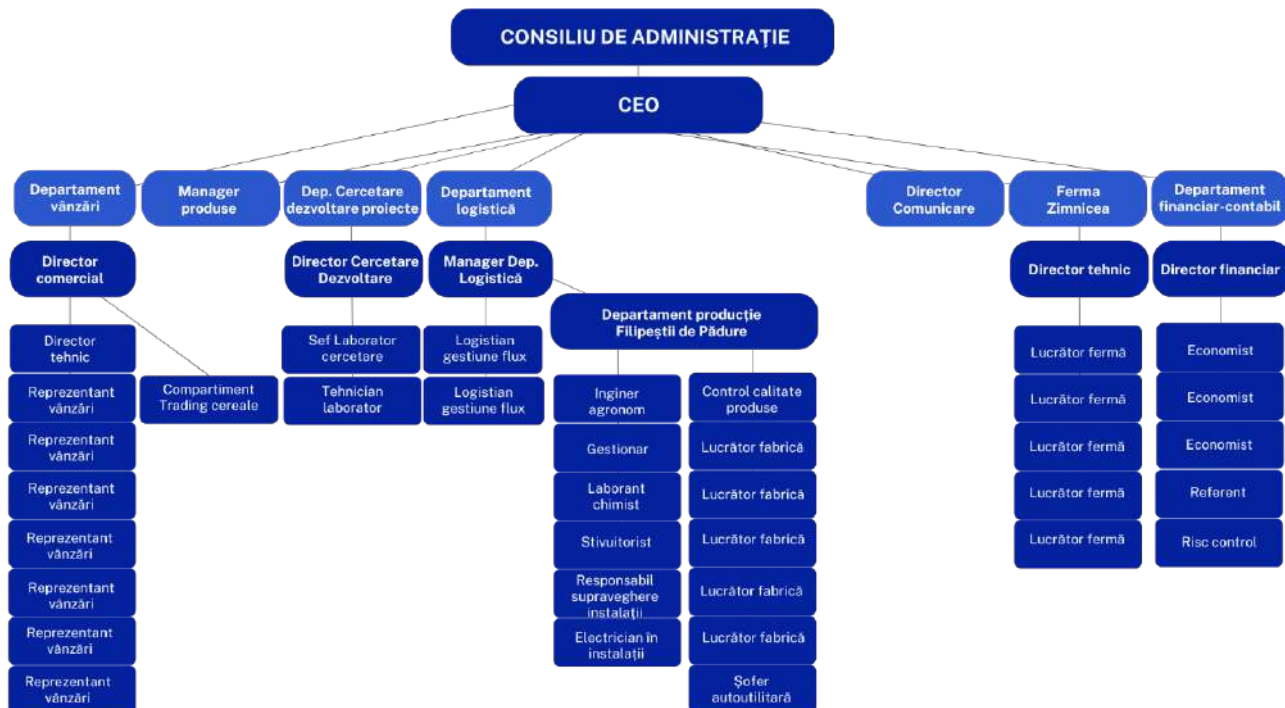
CONSILIU DE ADMINISTRAȚIE

CEO

Departament vânzări

Manager produse

Dep. Cercetare dezvoltare proiecte

Departament logistică

Director Comunicare

Ferma Zimnicea

Departament financiar-contabil

Director comercial

Director tehnic

Reprezentant vânzări

Reprezentant vânzări

Reprezentant vânzări

Reprezentant vânzări

Reprezentant vânzări

Reprezentant vânzări

Reprezentant vânzări

Compartiment Trading cereale

Director Cercetare Dezvoltare

Sef Laborator cercetare

Tehnician laborator

Manager Dep. Logistică

Logistian gestiune flux

Logistian gestiune flux

Departament producție Filipeștii de Pădure

Inginer agronom

Gestionar

Laborant chimist

Stivuitorist

Responsabil supraveghere instalații

Electrician în instalații

Control calitate produse

Lucrător fabrică

Lucrător fabrică

Lucrător fabrică

Lucrător fabrică

Lucrător fabrică

Șofer autoutilitară

Director tehnic

Lucrător fermă

Lucrător fermă

Lucrător fermă

Lucrător fermă

Lucrător fermă

Director financiar

Economist

Economist

Economist

Referent

Risc control